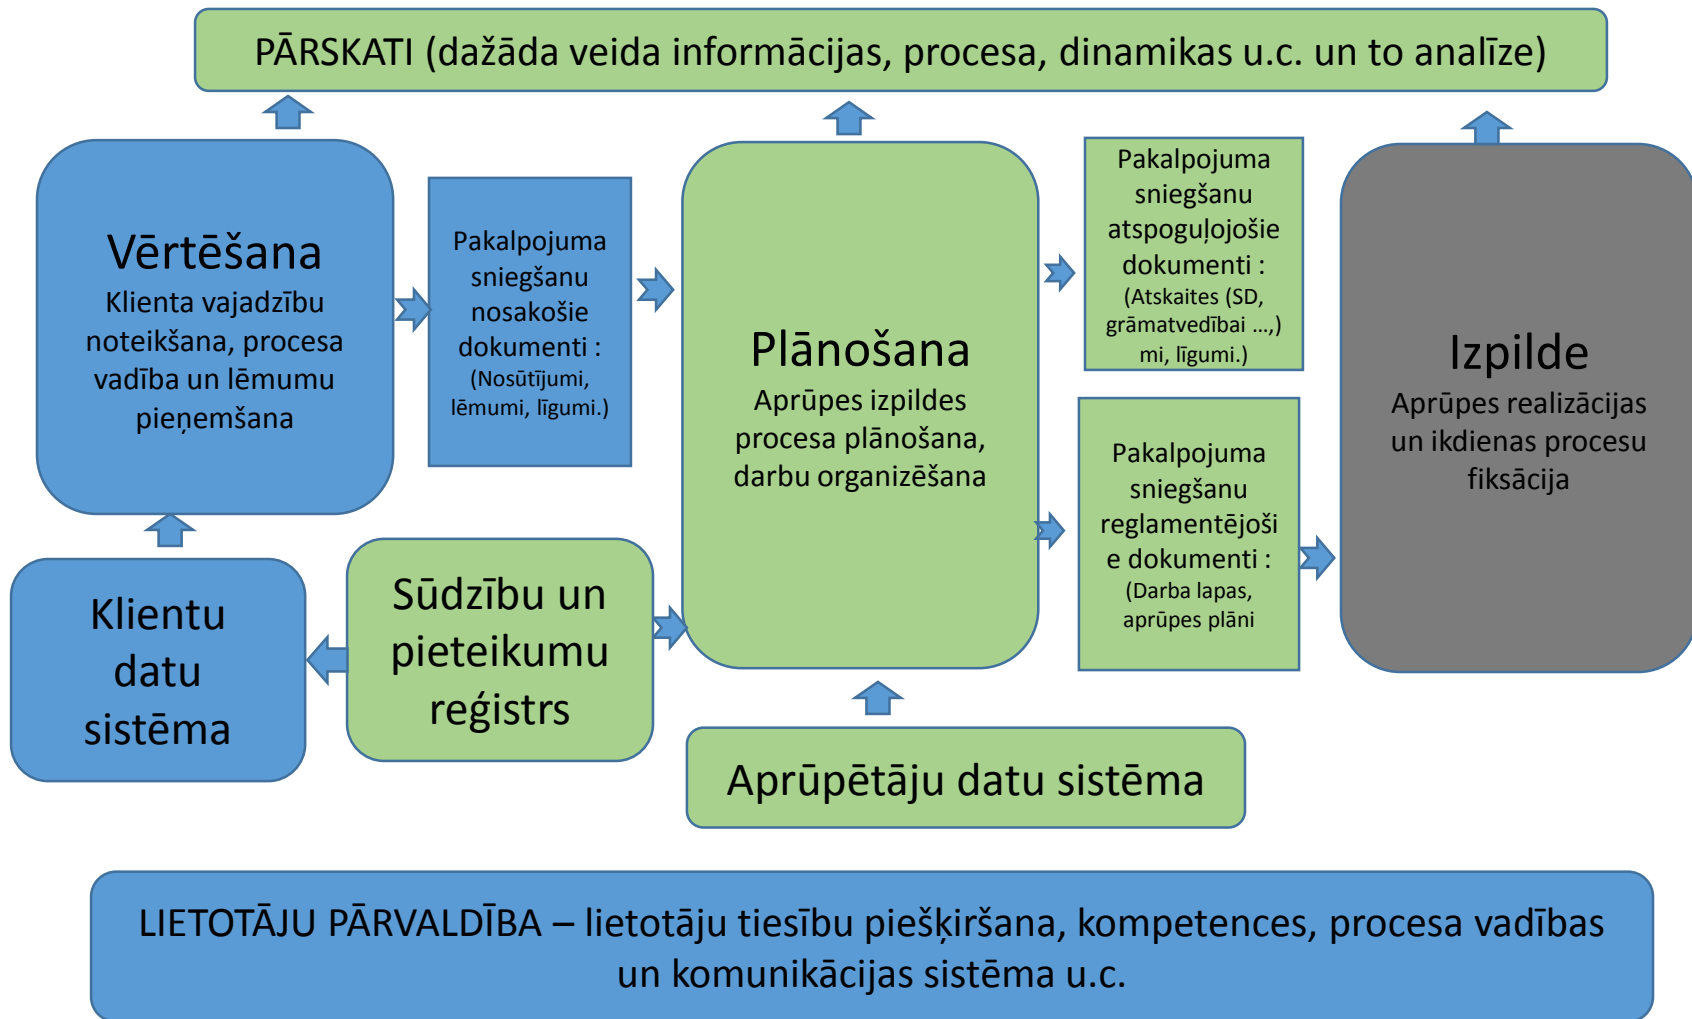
PĀRSKATI (dažāda veida informācijas, procesa, dinamikas u.c. un to analīze)

Vērtēšana
Klienta vajadzību noteikšana, procesa vadība un lēmumu pieņemšana

Pakalpojuma sniegšanu nosakošie dokumenti : (Nosūtījumi, lēmumi, līgumi.)

Plānošana
Aprūpes izpildes procesa plānošana, darbu organizēšana

Pakalpojuma sniegšanu atspoguļojošie dokumenti : (Atskaites (SD, grāmatvedībai ...,) mi, līgumi.)

Pakalpojuma sniegšanu reglamentējoši e dokumenti : (Darba lapas, aprūpes plāni

Izpilde
Aprūpes realizācijas un ikdienas procesu fiksācija

Klientu datu sistēma

Sūdzību un pieteikumu reģistrs

Aprūpētāju datu sistēma

LIETOTĀJU PĀRVALDĪBA – lietotāju tiesību piešķiršana, kompetences, procesa vadības un komunikācijas sistēma u.c.